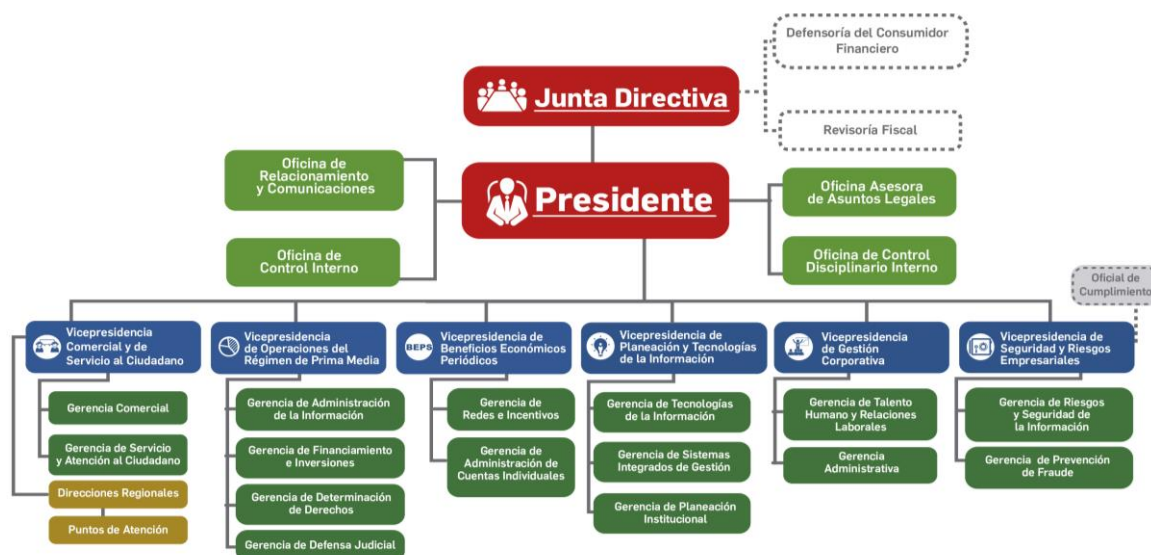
Defensoría del Consumidor Financiero

Junta Directiva

Revisoría Fiscal

Oficina de Relacionamiento y Comunicaciones

Presidente

Oficina Asesora de Asuntos Legales

Oficina de Control Interno

Oficina de Control Disciplinario Interno

Oficial de Cumplimiento

Vicepresidencia Comercial y de Servicio al Ciudadano

Gerencia Comercial

Gerencia de Servicio y Atención al Ciudadano

Direcciones Regionales

Puntos de Atención

Vicepresidencia de Operaciones del Régimen de Prima Media

Gerencia de Administración de la Información

Gerencia de Financiamiento e Inversiones

Gerencia de Determinación de Derechos

Gerencia de Defensa Judicial

BEPS Vicepresidencia de Beneficios Económicos Periódicos

Gerencia de Redes e Incentivos

Gerencia de Administración de Cuentas Individuales

Vicepresidencia de Planeación y Tecnologías de la Información

Gerencia de Tecnologías de la Información

Gerencia de Sistemas Integrados de Gestión

Gerencia de Planeación Institucional

Vicepresidencia de Gestión Corporativa

Gerencia de Talento Humano y Relaciones Laborales

Gerencia Administrativa

Vicepresidencia de Seguridad y Riesgos Empresariales

Gerencia de Riesgos y Seguridad de la Información

Gerencia de Prevención de Fraude